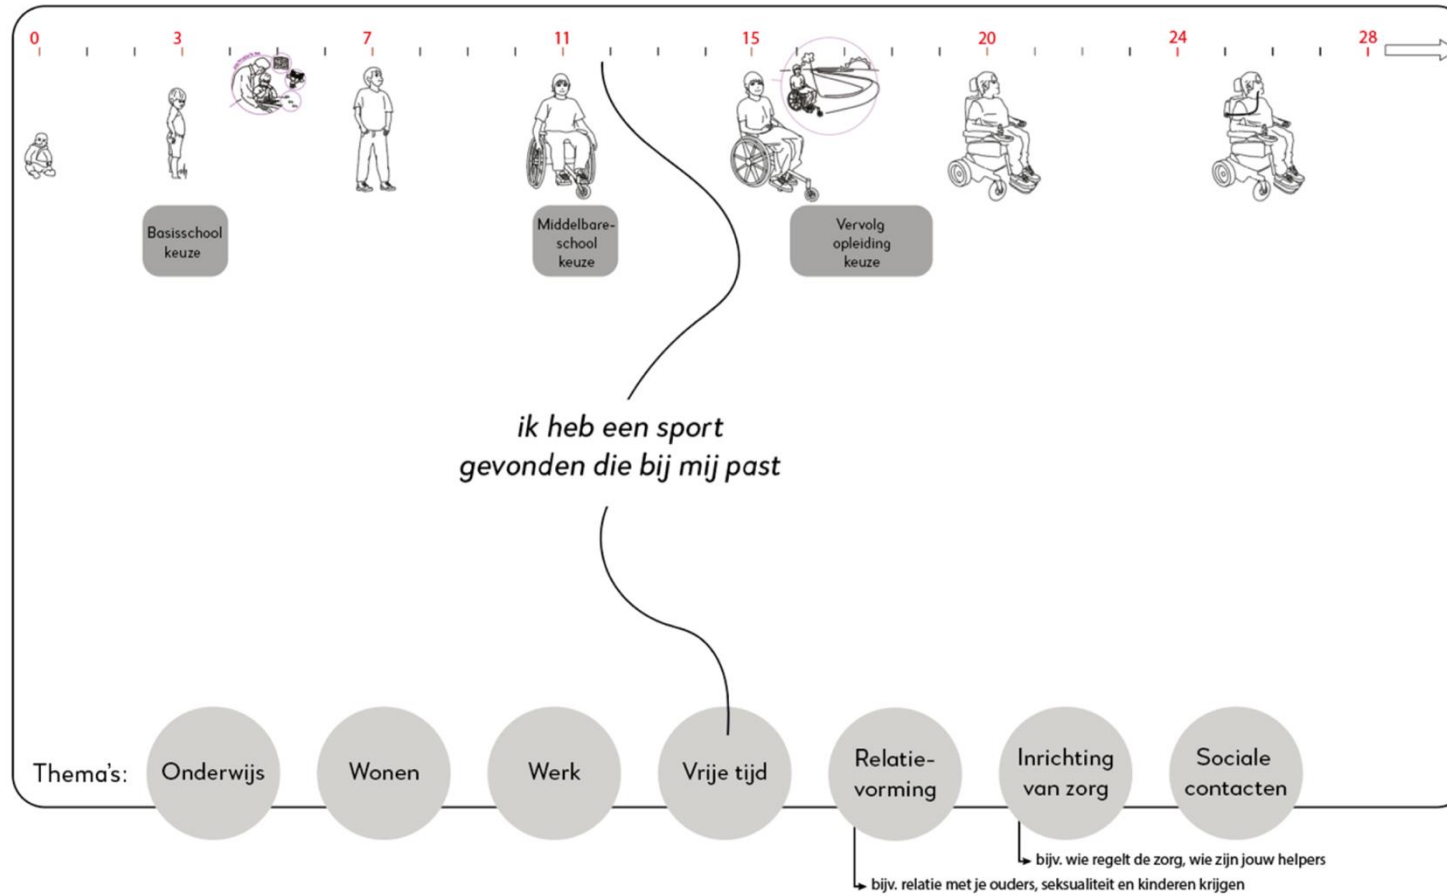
0 3 7 11 15 20 24 28

Basisschool keuze

Middelbare-school keuze

Vervolg opleiding keuze

ik heb een sport gevonden die bij mij past

Thema's: Onderwijs Wonen Werk Vrije tijd Relatievorming Inrichting van zorg Sociale contacten

bijv. wie regelt de zorg, wie zijn jouw helpers

bijv. relatie met je ouders, seksualiteit en kinderen krijgen